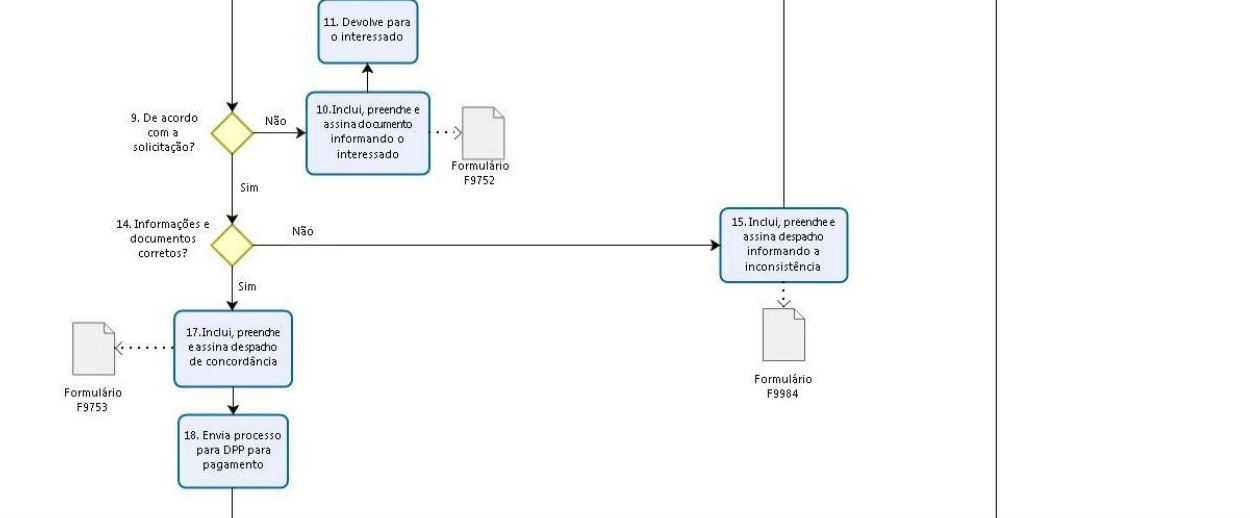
11. Devolve para o interessado

9. De acordo com a solicitação?

Não

10.Inclui, preenche e assina documento informando o interessado

Formulário F9752

Sim

14. Informações e documentos corretos?

Não

15. Inclui, preenche e assina despacho informando a inconsistência

Formulário F9984

Sim

Formulário F9753

17.Inclui, preenche e assina despacho de concordância

18. Envia processo para DPP para pagamento